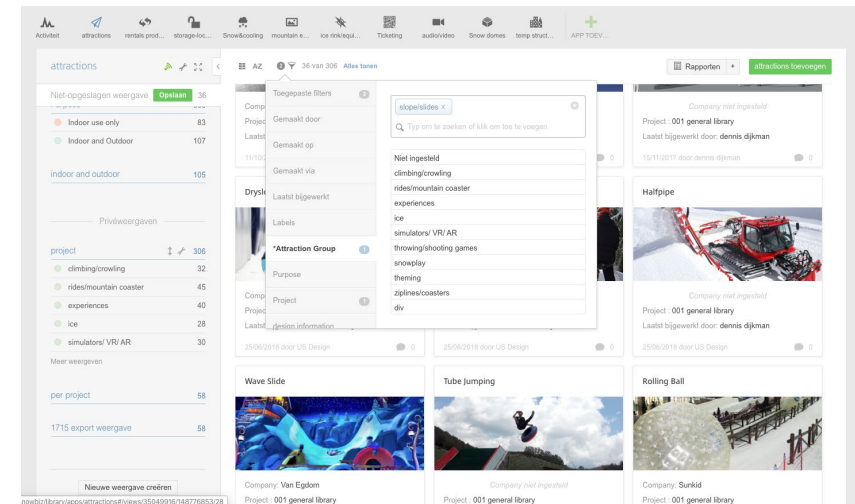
Activiteit attractions rentals prod... storage-loc... Snow&cooling mountain e... ice rink/equi... Ticketing audio/video Snow domes temp struct... APP TOEV...

attractions

Niet-opgeslagen weergave Opslaan 36

Indoor use only 83
Indoor and Outdoor 107

indoor and outdoor 105

Privéweergaven

project 306
climbing/crowling 32
rides/mountain coaster 45
experiences 40
ice 28
simulators/ VR/ AR 30
Meer weergeven

per project 58

1715 export weergave 58

Nieuwe weergave creëren

AZ 36 van 306 Alles tonen

Toegepaste filters 2
Gemaakt door
Gemaakt op
Gemaakt via
Laatst bijgewerkt
Labels
*Attraction Group 1
Purpose
Project 1
design information

slope/slides ×
Typ om te zoeken of klik om toe te voegen

Niet ingesteld
climbing/crowling
rides/mountain coaster
experiences
ice
simulators/ VR/ AR
throwing/shooting games
snowplay
theming
ziplines/coasters
div

Rapporten + attractions toevoegen

Comp
Proje
Laats
11/10/

Company niet ingesteld
Project : 001 general library
Laatst bijgewerkt door: dennis dijkman
15/11/2017 door dennis dijkman 0

Drysl

Comp
Proje
Laats
25/06/2018 door US Design 0

25/06/2018 door US Design 0

Halfpipe

Company niet ingesteld
Project : 001 general library
Laatst bijgewerkt door: dennis dijkman
25/06/2018 door US Design 0

Wave Slide
Company: Van Egdom
Project : 001 general library

Tube Jumping
Company niet ingesteld
Project : 001 general library

Rolling Ball
Company: Sunkid
Project : 001 general library

nowbiz/library/apps/attractions#/views/35049916/148776853/28